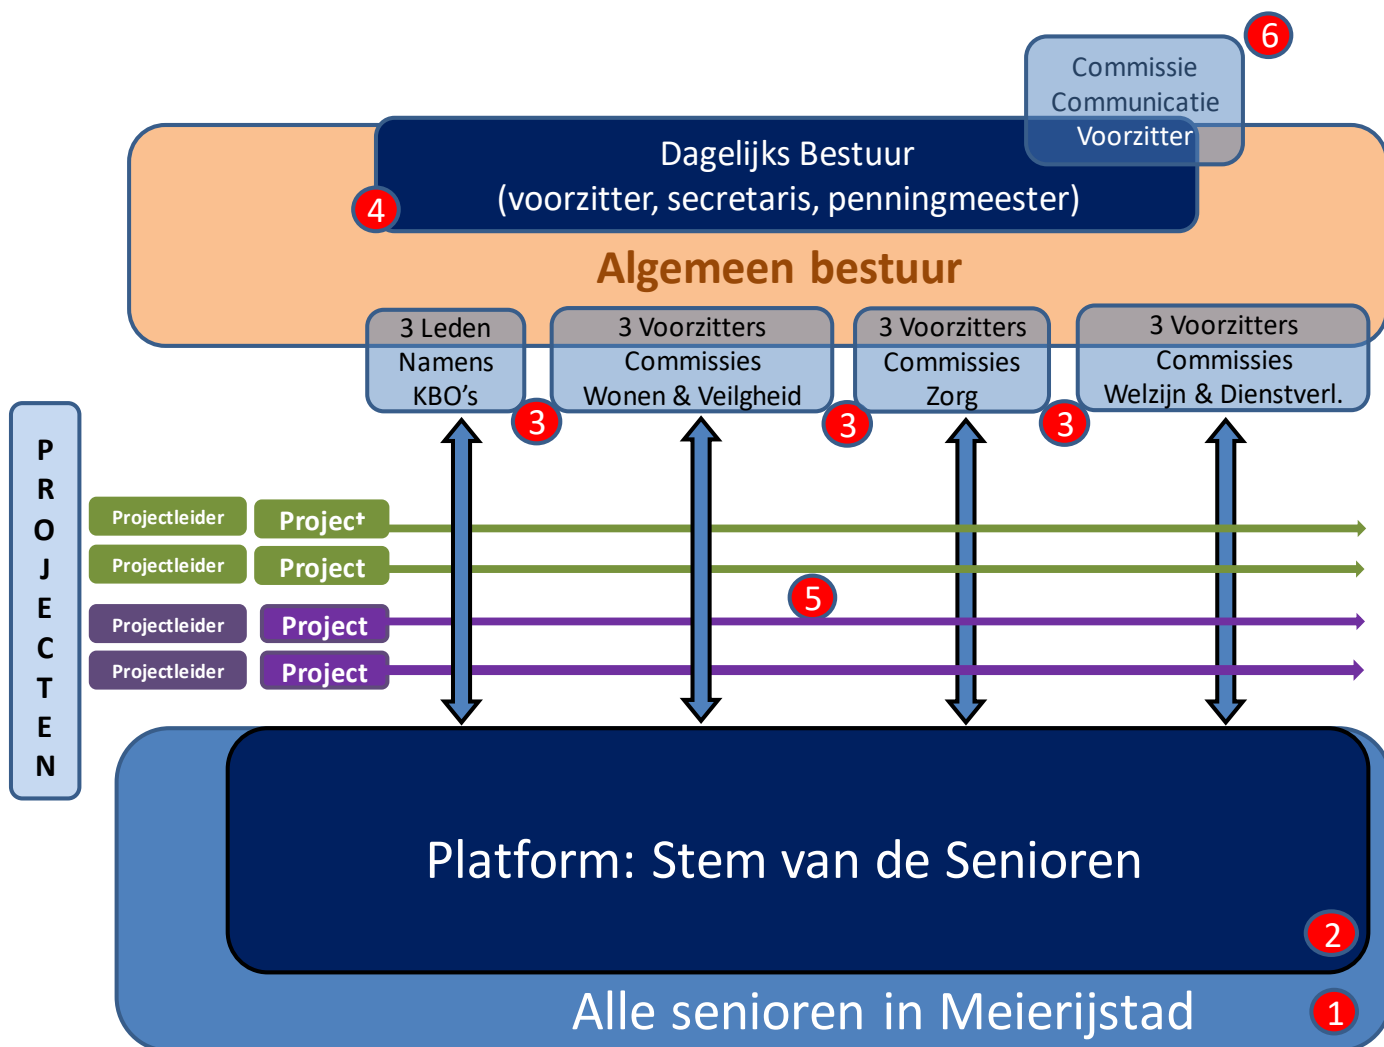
Commissie Communicatie
Voorzitter
6

Dagelijks Bestuur
(voorzitter, secretaris, penningmeester)
4

Algemeen bestuur

3 Leden
Namens
KBO’s
3

3 Voorzitters
Commissies
Wonen & Veilgheid
3

3 Voorzitters
Commissies
Zorg
3

3 Voorzitters
Commissies
Welzijn & Dienstverl.

PROJECTEN

Projectleider
Project
Projectleider
Project
5
Projectleider
Project
Projectleider
Project

Platform: Stem van de Senioren
2

Alle senioren in Meierijstad
1